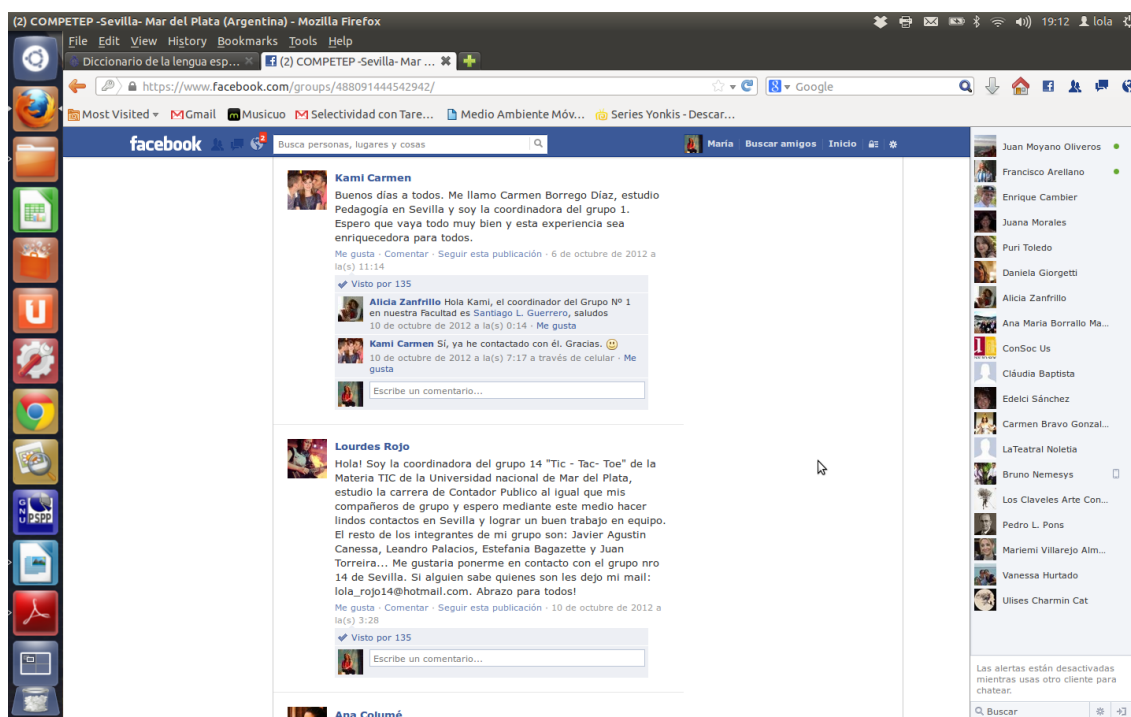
(2) COMPETEP -Sevilla- Mar del Plata (Argentina) - Mozilla Firefox
19:12 lola

File Edit View History Bookmarks Tools Help

Diccionario de la lengua esp...
(2) COMPETEP -Sevilla- Mar ...

https://www.facebook.com/groups/488091444542942/
Google

Most Visited
Gmail
Musicuo
Selectividad con Tare...
Medio Ambiente Móv...
Series Yonkis - Descar...

facebook
2
Busca personas, lugares y cosas
María Buscar amigos Inicio

Kami Carmen
Buenos días a todos. Me llamo Carmen Borrego Díaz, estudio Pedagogía en Sevilla y soy la coordinadora del grupo 1. Espero que vaya todo muy bien y esta experiencia sea enriquecedora para todos.
Me gusta · Comentar · Seguir esta publicación · 6 de octubre de 2012 a la(s) 11:14

Visto por 135

Alicia Zanfrillo Hola Kami, el coordinador del Grupo Nº 1 en nuestra Facultad es Santiago L. Guerrero, saludos
10 de octubre de 2012 a la(s) 0:14 · Me gusta

Kami Carmen Sí, ya he contactado con él. Gracias. :)
10 de octubre de 2012 a la(s) 7:17 a través de celular · Me gusta

Escribe un comentario...

Lourdes Rojo
Hola! Soy la coordinadora del grupo 14 "Tic - Tac- Toe" de la Materia TIC de la Universidad nacional de Mar del Plata, estudio la carrera de Contador Publico al igual que mis compañeros de grupo y espero mediante este medio hacer lindos contactos en Sevilla y lograr un buen trabajo en equipo. El resto de los integrantes de mi grupo son: Javier Agustin Canessa, Leandro Palacios, Estefania Bagazette y Juan Torreira... Me gustaria ponerme en contacto con el grupo nro 14 de Sevilla. Si alguien sabe quienes son les dejo mi mail: lola_rojo14@hotmail.com. Abrazo para todos!
Me gusta · Comentar · Seguir esta publicación · 10 de octubre de 2012 a la(s) 3:28

Visto por 135

Escribe un comentario...

Ana Columé

Juan Moyano Oliveros
Francisco Arellano
Enrique Cambier
Juana Morales
Puri Toledo
Daniela Giorgetti
Alicia Zanfrillo
Ana Maria Borrallo Ma...
ConSoc Us
Cláudia Baptista
Edelci Sánchez
Carmen Bravo Gonzal...
LaTeatral Noletia
Bruno Nemesys
Los Claveles Arte Con...
Pedro L. Pons
Mariemi Villarejo Alm...
Vanessa Hurtado
Ulises Charmin Cat

Las alertas están desactivadas mientras usas otro cliente para chatear.

Buscar